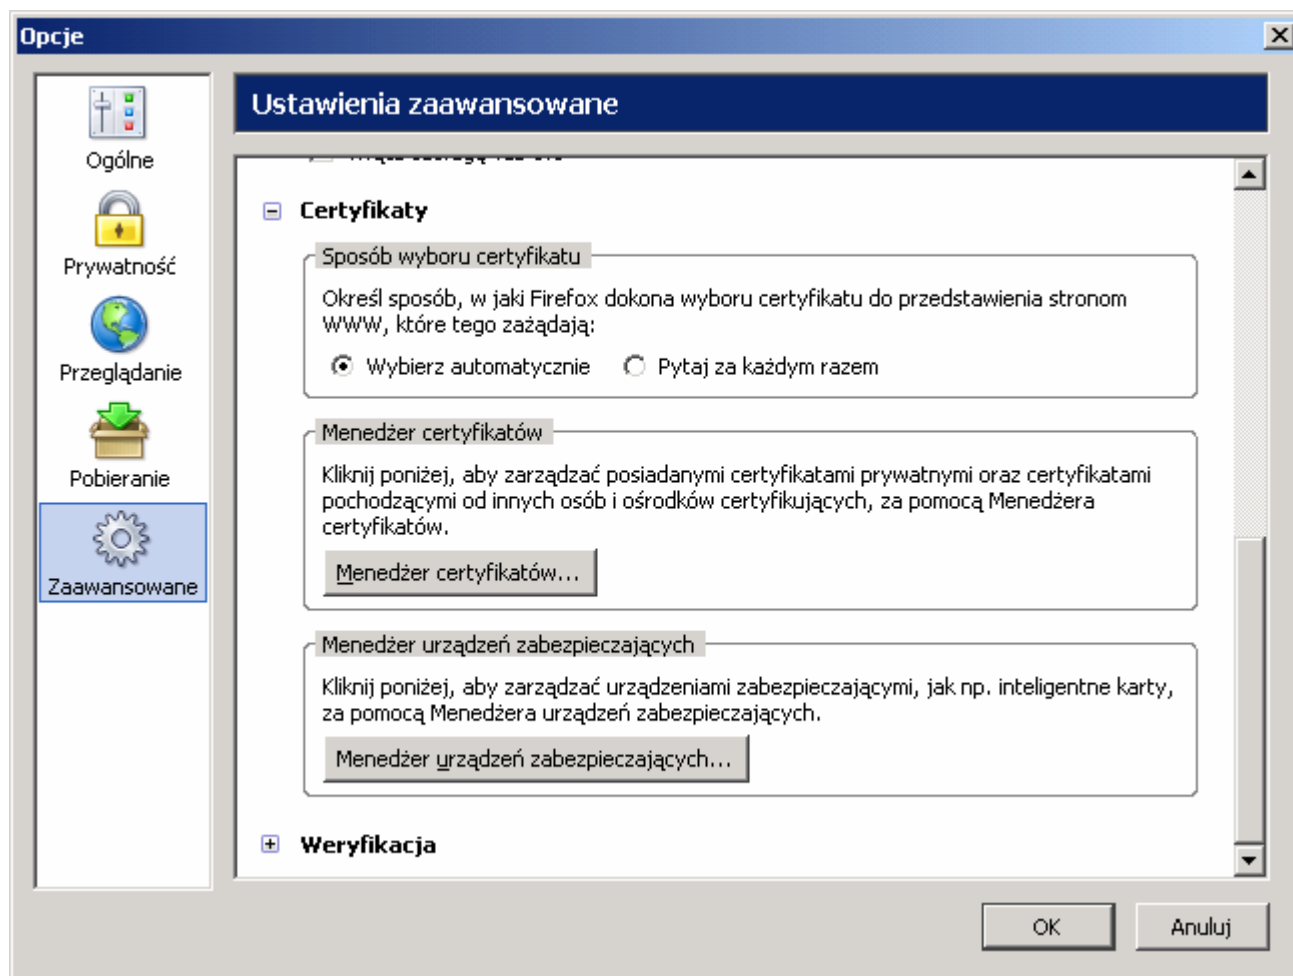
Opcje

Ogólne

Prywatność

Przeglądanie

Pobieranie

Zaawansowane

Ustawienia zaawansowane

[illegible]

Certyfikaty

Sposób wyboru certyfikatu

Określ sposób, w jaki Firefox dokona wyboru certyfikatu do przedstawienia stronom WWW, które tego zażądają:

Wybierz automatycznie    Pytaj za każdym razem

Menedżer certyfikatów

Kliknij poniżej, aby zarządzać posiadanymi certyfikatami prywatnymi oraz certyfikatami pochodzącymi od innych osób i ośrodków certyfikujących, za pomocą Menedżera certyfikatów.

Menedżer certyfikatów...

Menedżer urządzeń zabezpieczających

Kliknij poniżej, aby zarządzać urządzeniami zabezpieczającymi, jak np. inteligentne karty, za pomocą Menedżera urządzeń zabezpieczających.

Menedżer urządzeń zabezpieczających...

Weryfikacja

OK    Anuluj